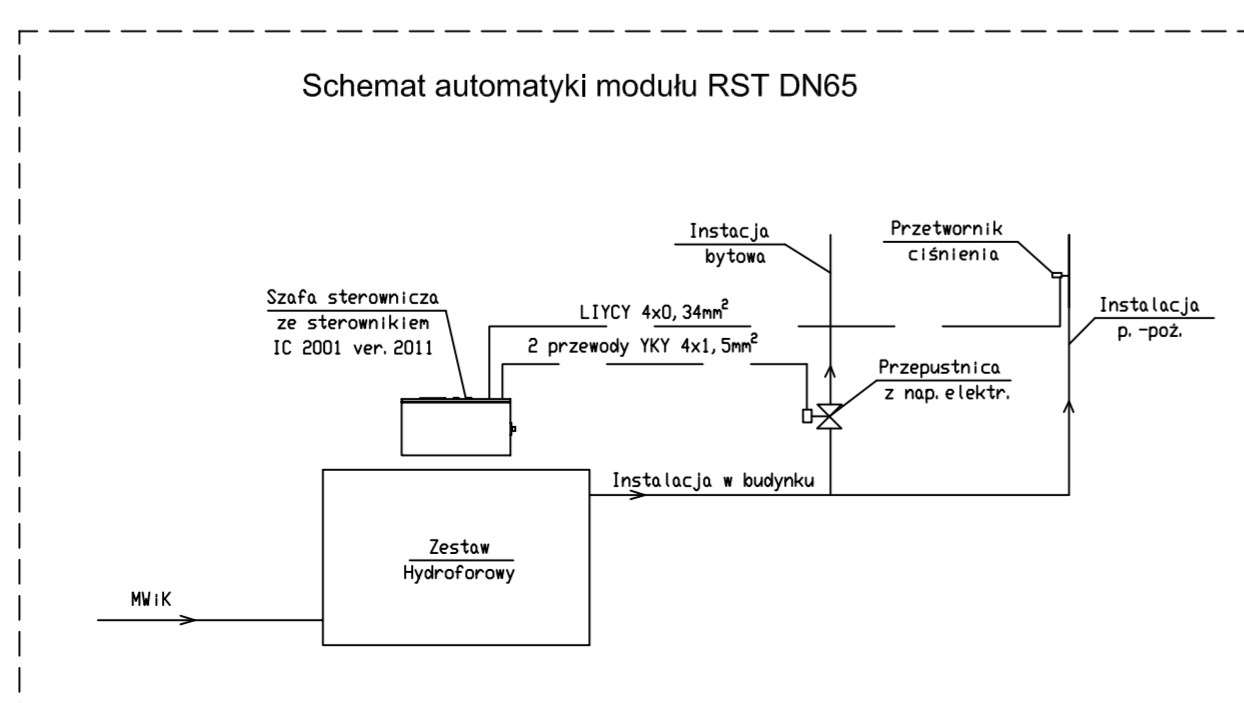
Schemat automatyki modułu RST DN65

Instacja bytowa

Przetwornik ciśnienia

Szafa sterownicza ze sterownikiem IC 2001 ver. 2011

LIYCY 4x0,34mm$^2$

2 przewody YKY 4x1,5mm$^2$

Instalacja p.-poż.

Przepustnica z nap. elektr.

Instalacja w budynku

Zestaw Hydroforowy

MWiK